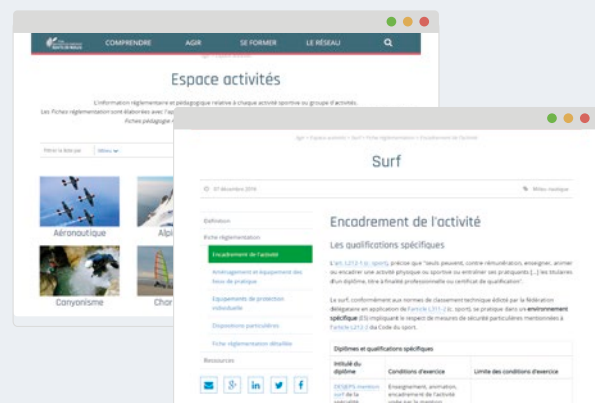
COMPRENDRE
AGIR
SE FORMER
LE RÉSEAU

Espace activités

L'information réglementaire et pédagogique relative à chaque activité sportive ou groupe d'activités.
Les Fiches réglementation sont élaborées avec l'ap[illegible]
Fiches pédagogie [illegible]

Filtrer la liste par
Milieu

Aéronautique
Alpi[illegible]
Canyonisme
Char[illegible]

Agir > Espace activités > Surf > Fiche réglementation > Encadrement de l'activité

Surf

07 décembre 2016
Milieu nautique

Définition
Fiche réglementation
Encadrement de l'activité
Aménagement et équipement des lieux de pratique
Équipements de protection individuelle
Dispositions particulières
Fiche réglementation détaillée
Ressources

Encadrement de l'activité

Les qualifications spécifiques

L'art. L212-1 (c. sport), précise que "seuls peuvent, contre rémunération, enseigner, animer ou encadrer une activité physique ou sportive ou entraîner ses pratiquants [...] les titulaires d'un diplôme, titre à finalité professionnelle ou certificat de qualification".

Le surf, conformément aux normes de classement technique édicté par la fédération délégataire en application de l'article L311-2 (c. sport), se pratique dans un environnement spécifique (ES) impliquant le respect de mesures de sécurité particulières mentionnées à l'article L212-2 du Code du sport.

| Diplômes et qualifications spécifiques | | |
|---|---|---|
| Intitulé du diplôme | Conditions d'exercice | Limite des conditions d'exercice |
| DEJEPS mention surf de la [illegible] | Enseignement, animation, encadrement de l'activité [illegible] | |